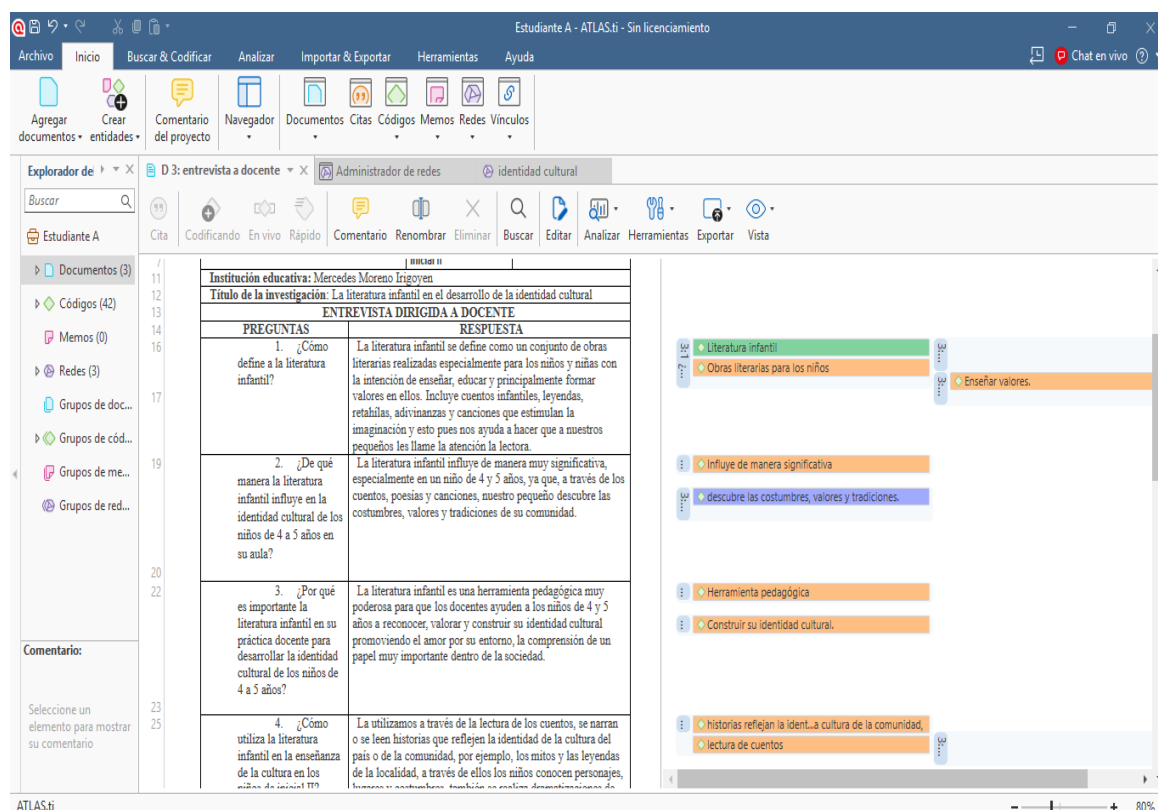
Estudiante A - ATLAS.ti - Sin licenciamiento

Archivo Inicio Buscar & Codificar Analizar Importar & Exportar Herramientas Ayuda

Chat en vivo

Agregar documentos Crear entidades Comentario del proyecto Navegador Documentos Citas Códigos Memos Redes Vínculos

Explorador de

D 3: entrevista a docente × Administrador de redes identidad cultural

Buscar

Cita Codificando En vivo Rápido Comentario Renombrar Eliminar Buscar Editar Analizar Herramientas Exportar Vista

Estudiante A
Documentos (3)
Códigos (42)
Memos (0)
Redes (3)
Grupos de doc...
Grupos de cód...
Grupos de me...
Grupos de red...

Comentario:

Seleccione un elemento para mostrar su comentario

inicial II

Institución educativa: Mercedes Moreno Irigoyen

Título de la investigación: La literatura infantil en el desarrollo de la identidad cultural

ENTREVISTA DIRIGIDA A DOCENTE

| PREGUNTAS | RESPUESTA |
|---|---|
| 1. ¿Cómo define a la literatura infantil? | La literatura infantil se define como un conjunto de obras literarias realizadas especialmente para los niños y niñas con la intención de enseñar, educar y principalmente formar valores en ellos. Incluye cuentos infantiles, leyendas, retahílas, adivinanzas y canciones que estimulan la imaginación y esto pues nos ayuda a hacer que a nuestros pequeños les llame la atención la lectora. |
| 2. ¿De qué manera la literatura infantil influye en la identidad cultural de los niños de 4 a 5 años en su aula? | La literatura infantil influye de manera muy significativa, especialmente en un niño de 4 y 5 años, ya que, a través de los cuentos, poesías y canciones, nuestro pequeño descubre las costumbres, valores y tradiciones de su comunidad. |
| 3. ¿Por qué es importante la literatura infantil en su práctica docente para desarrollar la identidad cultural de los niños de 4 a 5 años? | La literatura infantil es una herramienta pedagógica muy poderosa para que los docentes ayuden a los niños de 4 y 5 años a reconocer, valorar y construir su identidad cultural promoviendo el amor por su entorno, la comprensión de un papel muy importante dentro de la sociedad. |
| 4. ¿Cómo utiliza la literatura infantil en la enseñanza de la cultura en los niños de inicial II? | La utilizamos a través de la lectura de los cuentos, se narran o se leen historias que reflejen la identidad de la cultura del país o de la comunidad, por ejemplo, los mitos y las leyendas de la localidad, a través de ellos los niños conocen personajes, lugares y costumbres, también se realiza dramatizaciones de |

7 11 12 13 14 16 17 19 20 22 23 25

Literatura infantil
Obras literarias para los niños
Enseñar valores.
Influye de manera significativa
descubre las costumbres, valores y tradiciones.
Herramienta pedagógica
Construir su identidad cultural.
historias reflejan la ident...a cultura de la comunidad,
lectura de cuentos

ATLAS.ti 80%